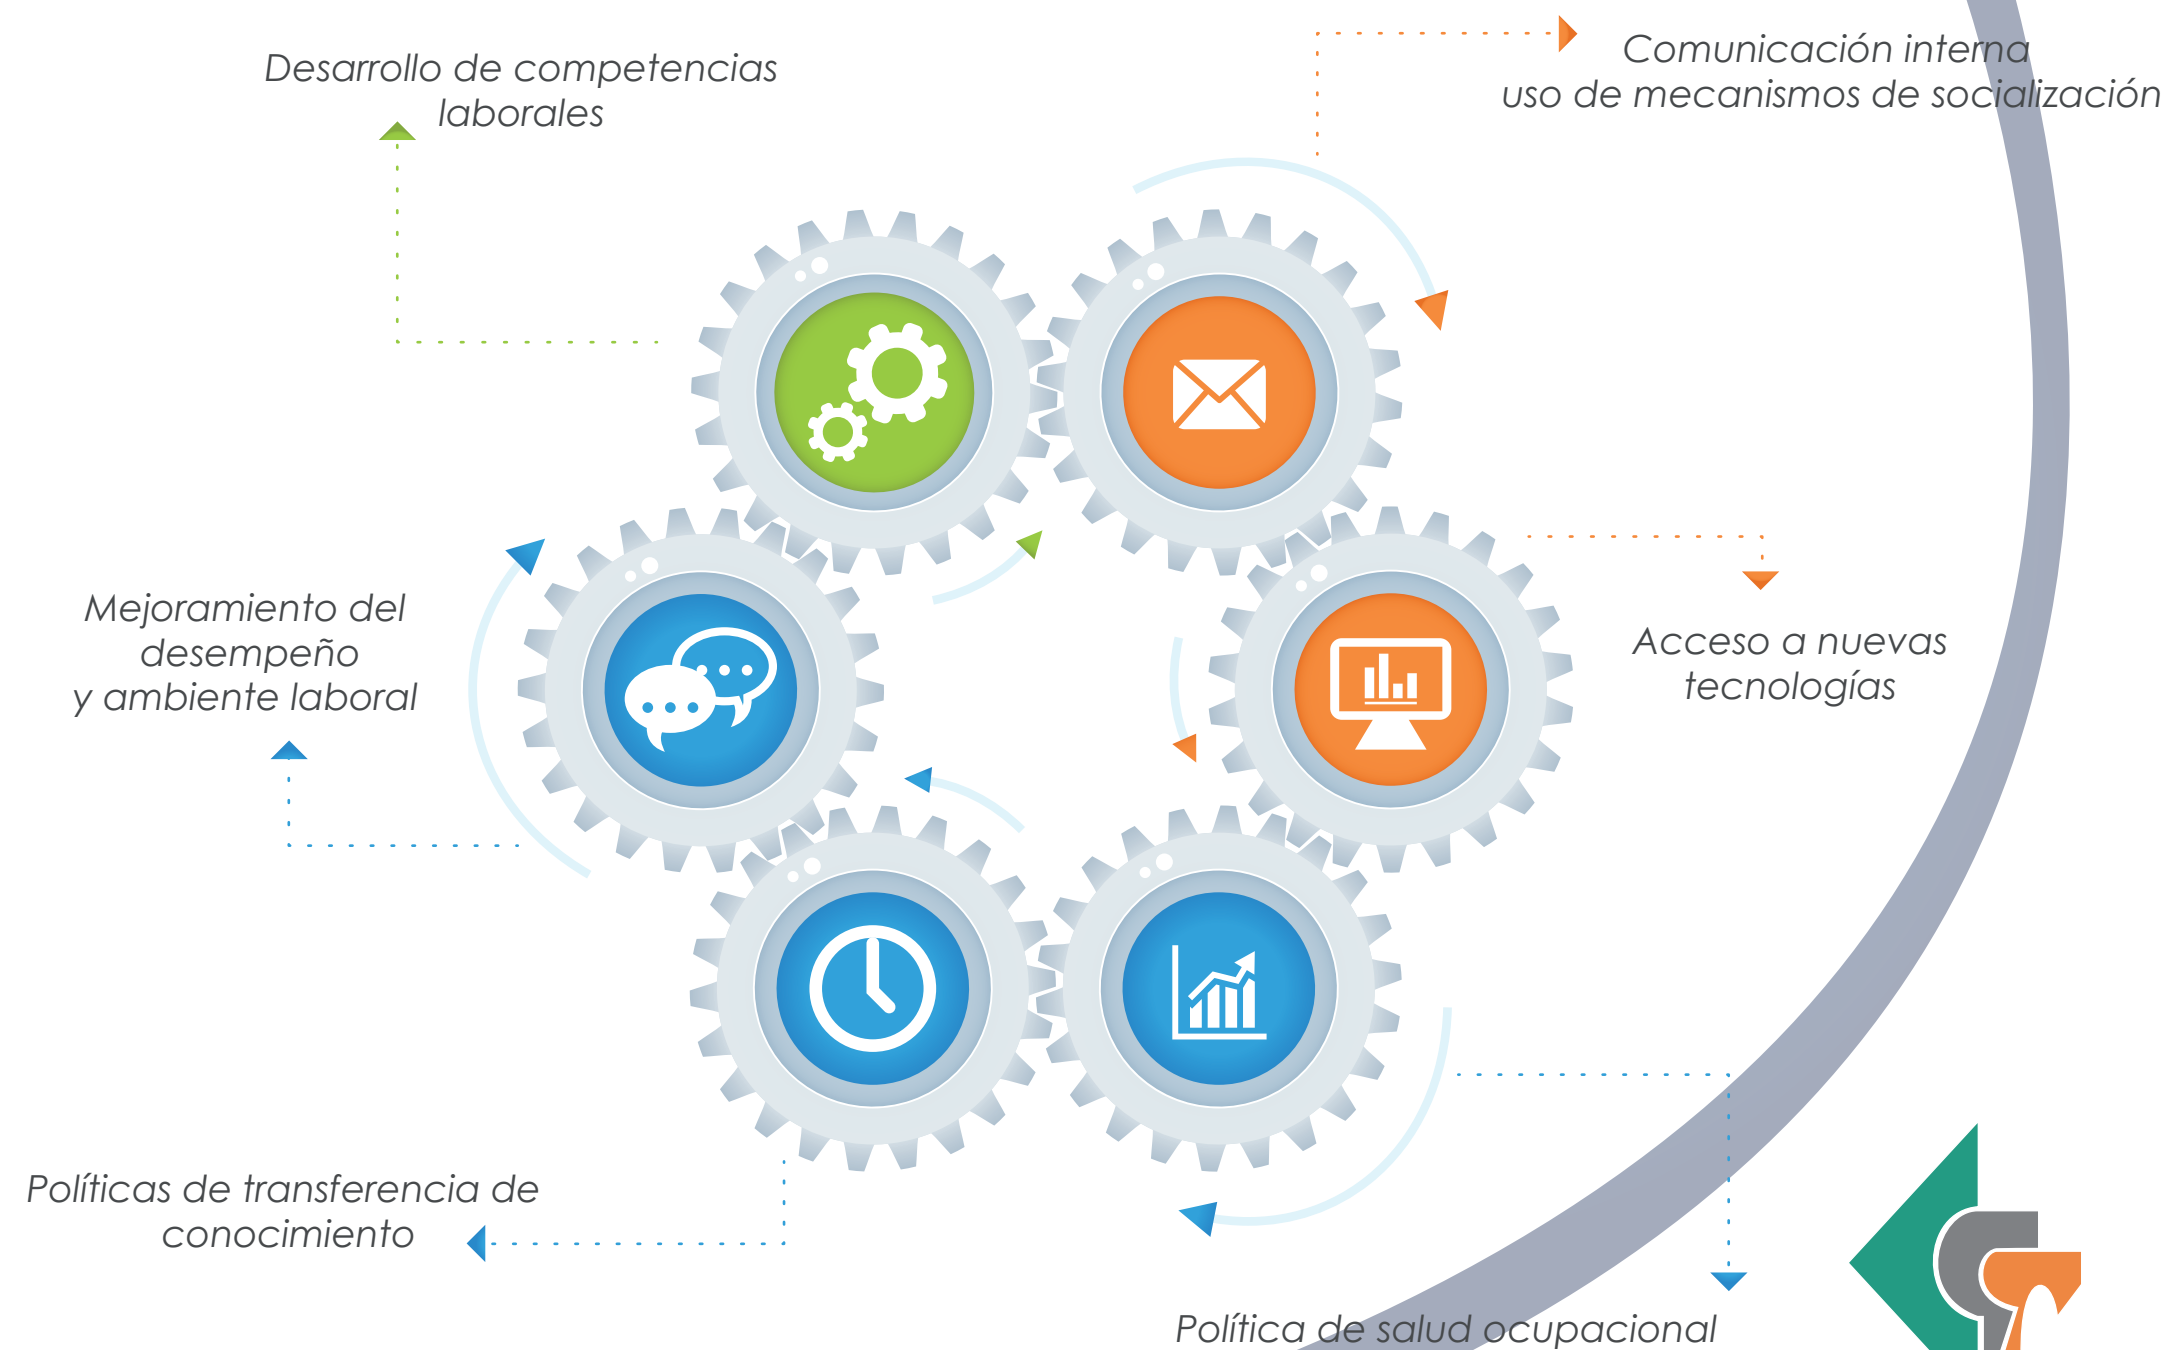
Desarrollo de competencias laborales

Comunicación interna uso de mecanismos de socialización

Mejoramiento del desempeño y ambiente laboral

Acceso a nuevas tecnologías

Políticas de transferencia de conocimiento

Política de salud ocupacional